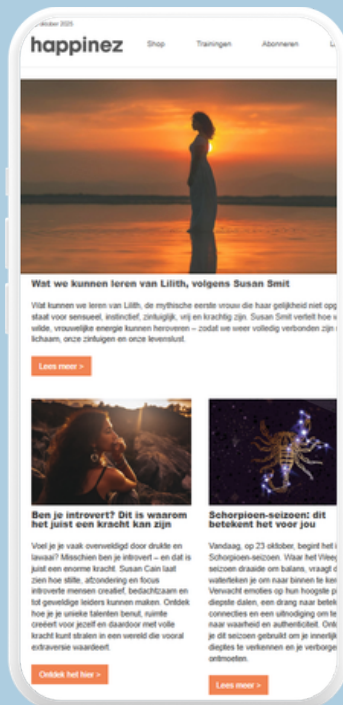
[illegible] oktober 2025

happinez

Shop Trainingen Abonneren L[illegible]

Wat we kunnen leren van Lilith, volgens Susan Smit

Wat kunnen we leren van Lilith, de mythische eerste vrouw die haar gelijkheid niet opg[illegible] staat voor sensueel, instinctief, zintuiglijk, vrij en krachtig zijn. Susan Smit vertelt hoe w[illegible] wilde, vrouwelijke energie kunnen heroveren – zodat we weer volledig verbonden zijn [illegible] lichaam, onze zintuigen en onze levenslust.

Lees meer >

Ben je introvert? Dit is waarom het juist een kracht kan zijn

Voel je je vaak overweldigd door drukte en lawaai? Misschien ben je introvert – en dat is juist een enorme kracht. Susan Cain laat zien hoe stilte, afzondering en focus introverte mensen creatief, bedachtzaam en tot geweldige leiders kunnen maken. Ontdek hoe je je unieke talenten benut, ruimte creëert voor jezelf en daardoor met volle kracht kunt stralen in een wereld die vooral extraversie waardeert.

Ontdek het hier >

Schorpioen-seizoen: dit betekent het voor jou

Vandaag, op 23 oktober, begint het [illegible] Schorpioen-seizoen. Waar het Weeg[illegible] seizoen draaide om balans, vraagt d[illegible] waterteken je om naar binnen te ker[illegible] Verwacht emoties op hun hoogste p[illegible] diepste dalen, een drang naar betek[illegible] connecties en een uitnodiging om te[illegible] naar waarheid en authenticiteit. Ont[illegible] je dit seizoen gebruikt om je innerlijk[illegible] diepte te verkennen en je verborge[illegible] ontmoeten.

Lees meer >